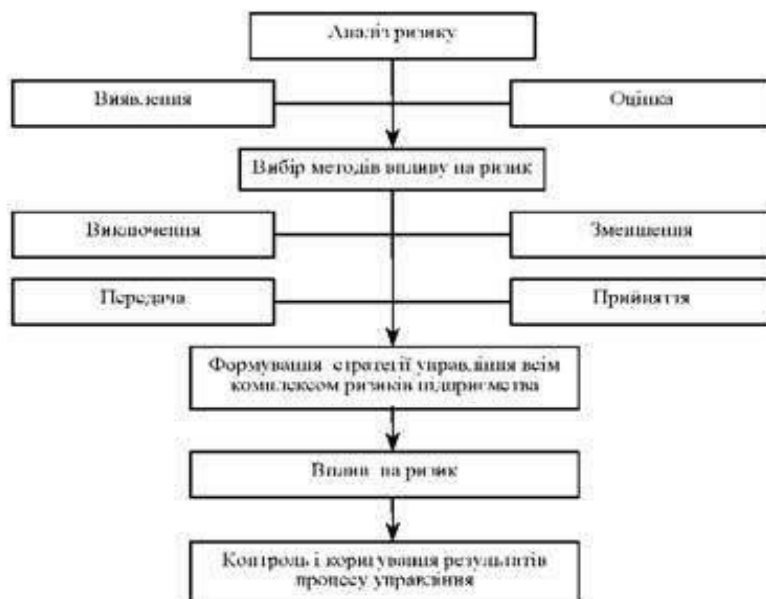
Аналіз ризику

Виявлення

Оцінка

Вибір методів впливу на ризик

Виключення

Зменшення

Передача

Прийняття

Формування стратегії управління всім комплексом ризиків підприємства

Вплив на ризик

Контроль і коригування результатів процесу управління